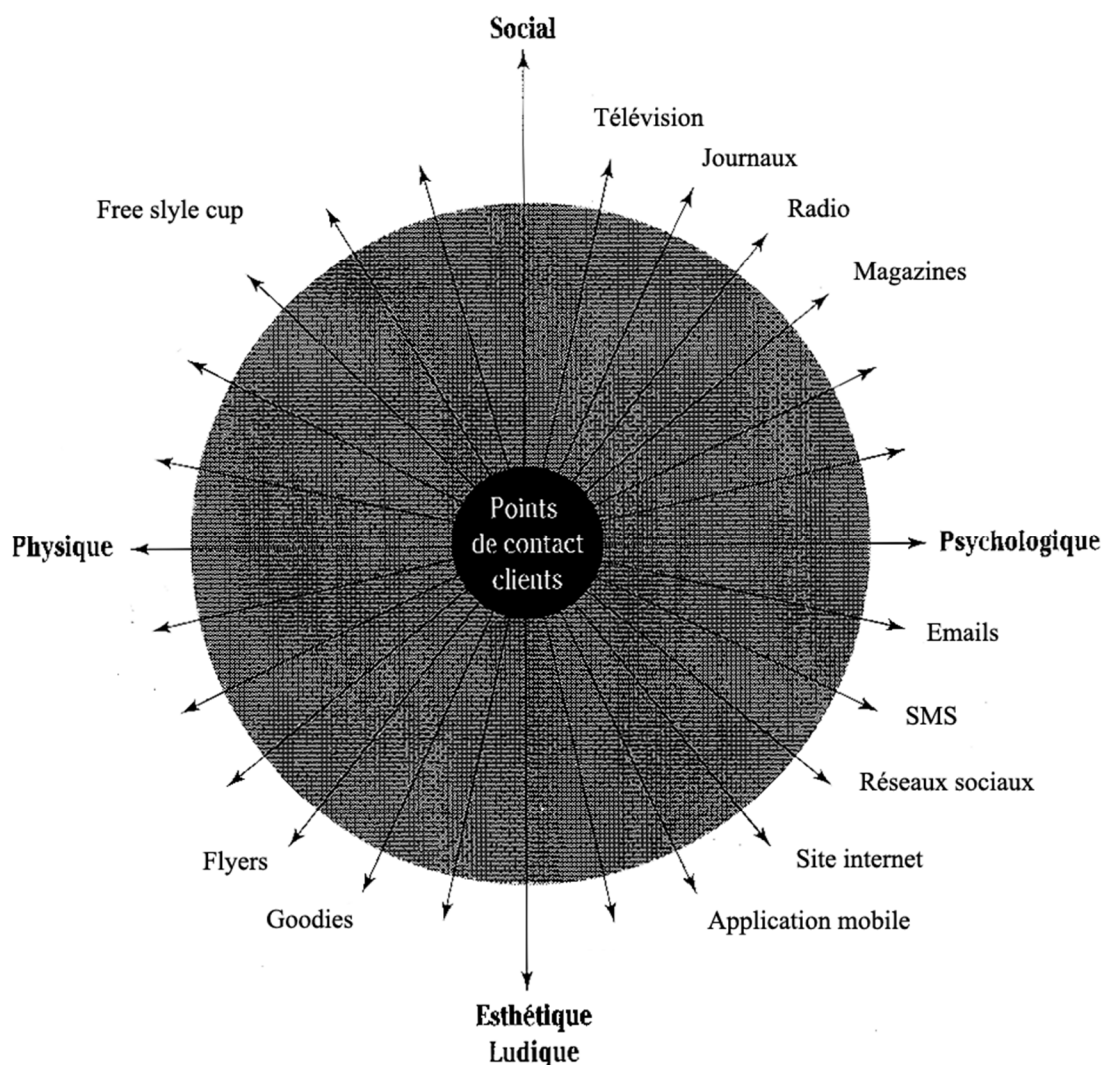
Social

Télévision

Journaux

Free slyle cup

Radio

Magazines

Physique

Points de contact clients

Psychologique

Emails

SMS

Réseaux sociaux

Flyers

Site internet

Goodies

Application mobile

Esthétique
Ludique